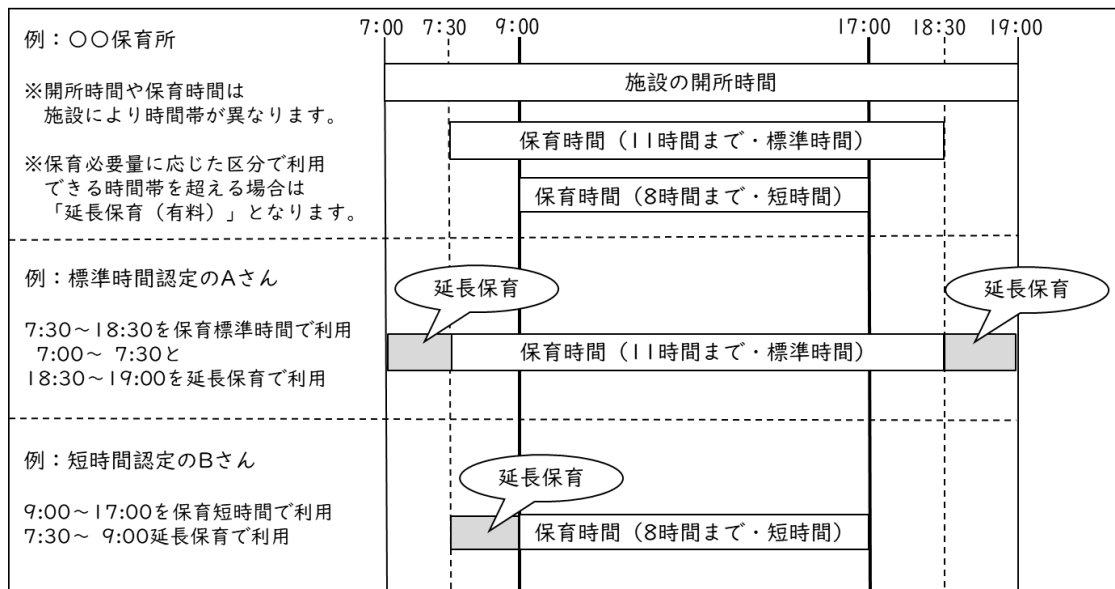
例：○○保育所

7:00 7:30 9:00 17:00 18:30 19:00

※開所時間や保育時間は施設により時間帯が異なります。

※保育必要量に応じた区分で利用できる時間帯を超える場合は「延長保育（有料）」となります。

施設の開所時間

保育時間（11時間まで・標準時間）

保育時間（8時間まで・短時間）

例：標準時間認定のAさん

7:30～18:30を保育標準時間で利用
7:00～ 7:30と
18:30～19:00を延長保育で利用

延長保育

延長保育

保育時間（11時間まで・標準時間）

例：短時間認定のBさん

9:00～17:00を保育短時間で利用
7:30～ 9:00延長保育で利用

延長保育

保育時間（8時間まで・短時間）